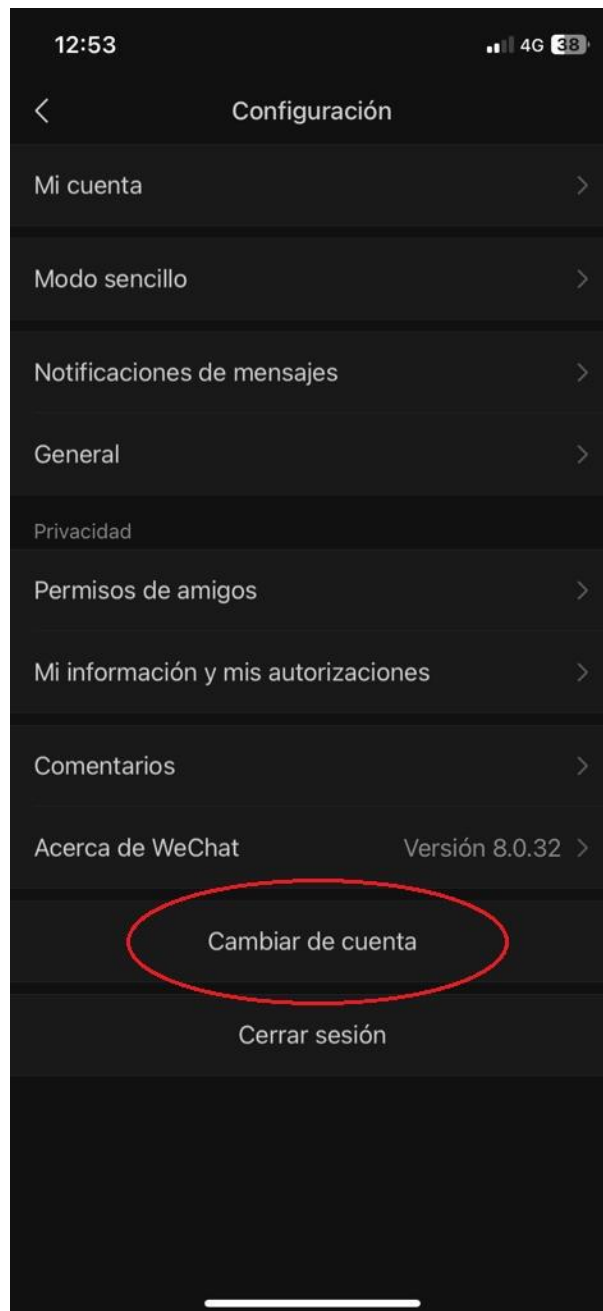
12:53
4G 38

Configuración

Mi cuenta

Modo sencillo

Notificaciones de mensajes

General

Privacidad

Permisos de amigos

Mi información y mis autorizaciones

Comentarios

Acerca de WeChat Versión 8.0.32

Cambiar de cuenta

Cerrar sesión